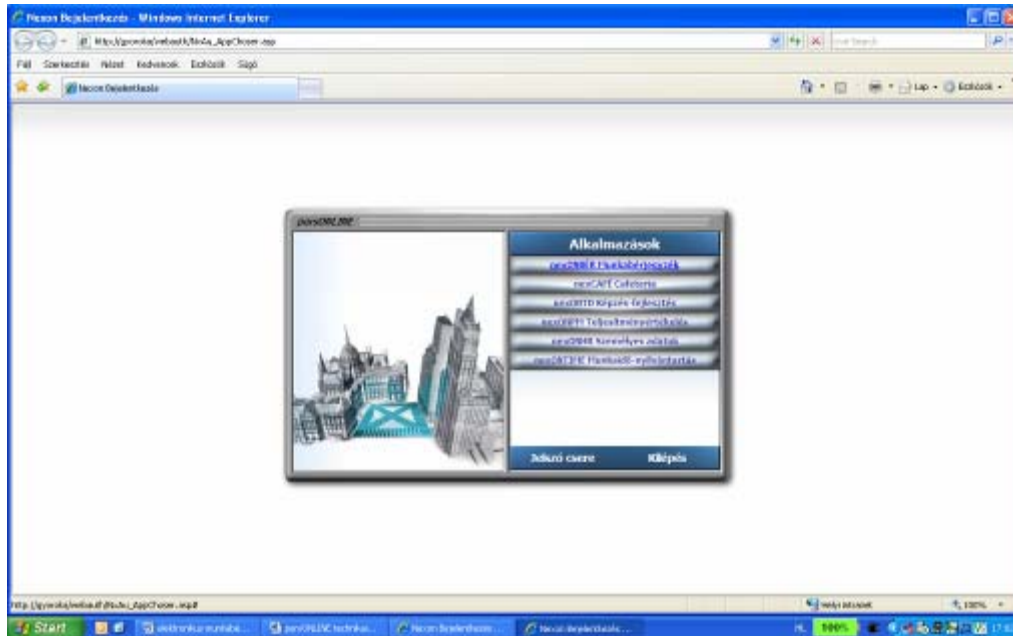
Nexon Bejelentkezés - Windows Internet Explorer

http://gyorsika/webauth/NxAu_AppChoser.asp

Live Search

Fájl Szerkesztés Nézet Kedvencek Eszközök Súgó

Nexon Bejelentkezés

Lap • Eszközök •

persONLINE

Alkalmazások

nexONBÉR Munkabérkezelés

nexCAFÉ Cafeteria

nexOKTD Képzés-fejlesztés

nexTIPP! Teljesítményértékelés

nexONHR Személyes adatok

nexONTIME Munkaidő-nyilvántartás

Jelszó csere

Kilépés

http://gyorsika/webauth/NxAu_AppChoser.asp#

Helyi intranet

100%

Start

elektronikus munkabé...

persONLINE technikai...

Nexon Bejelentkezés

Nexon Bejelentkezés...

HU

100%